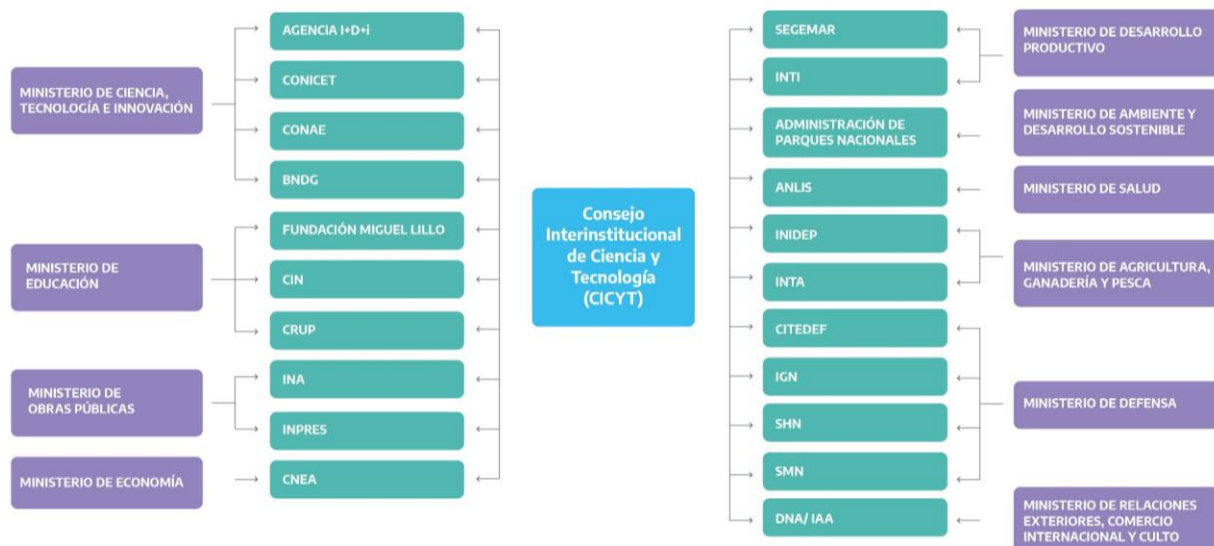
MINISTERIO DE CIENCIA, TECNOLOGÍA E INNOVACIÓN

AGENCIA I+D+i

CONICET

CONAE

BNDG

MINISTERIO DE EDUCACIÓN

FUNDACIÓN MIGUEL LILLO

CIN

CRUP

MINISTERIO DE OBRAS PÚBLICAS

INA

INPRES

MINISTERIO DE ECONOMÍA

CNEA

Consejo Interinstitucional de Ciencia y Tecnología (CICYT)

SEGEMAR

INTI

MINISTERIO DE DESARROLLO PRODUCTIVO

ADMINISTRACIÓN DE PARQUES NACIONALES

MINISTERIO DE AMBIENTE Y DESARROLLO SOSTENIBLE

ANLIS

MINISTERIO DE SALUD

INIDEP

INTA

MINISTERIO DE AGRICULTURA, GANADERÍA Y PESCA

CITEDEF

IGN

SHN

SMN

MINISTERIO DE DEFENSA

DNA/ IAA

MINISTERIO DE RELACIONES EXTERIORES, COMERCIO INTERNACIONAL Y CULTO